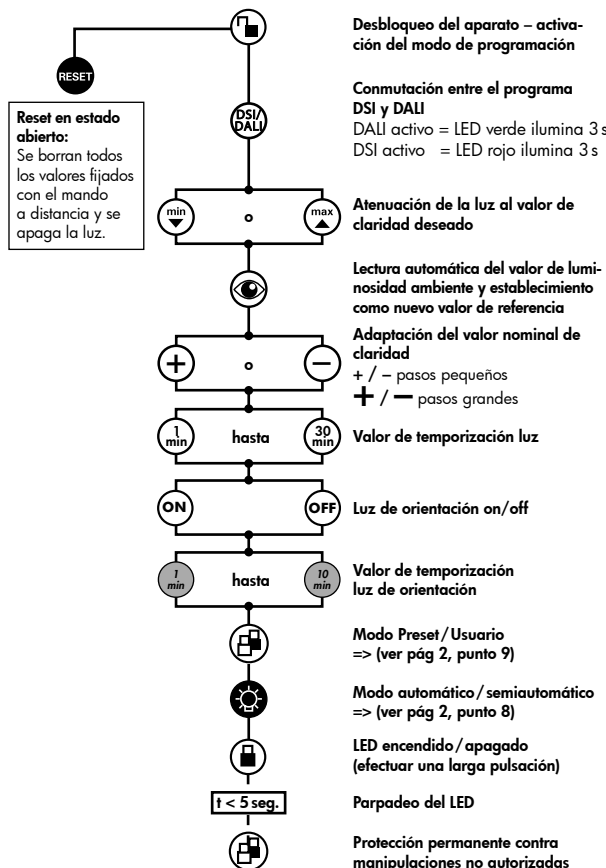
RESET

Reset en estado abierto:
Se borran todos los valores fijados con el mando a distancia y se apaga la luz.

Desbloqueo del aparato – activación del modo de programación

DSI/DALI

Conmutación entre el programa DSI y DALI
DALI activo = LED verde ilumina 3 s
DSI activo = LED rojo ilumina 3 s

min o max

Atenuación de la luz al valor de claridad deseado

Lectura automática del valor de luminosidad ambiente y establecimiento como nuevo valor de referencia

+ o –

Adaptación del valor nominal de claridad
+ / – pasos pequeños
+ / – pasos grandes

1 min hasta 30 min

Valor de temporización luz

ON OFF

Luz de orientación on/off

1 min hasta 10 min

Valor de temporización luz de orientación

Modo Preset / Usuario => (ver pág 2, punto 9)

Modo automático / semiautomático => (ver pág 2, punto 8)

LED encendido / apagado (efectuar una larga pulsación)

t < 5 seg.

Parpadeo del LED

Protección permanente contra manipulaciones no autorizadas